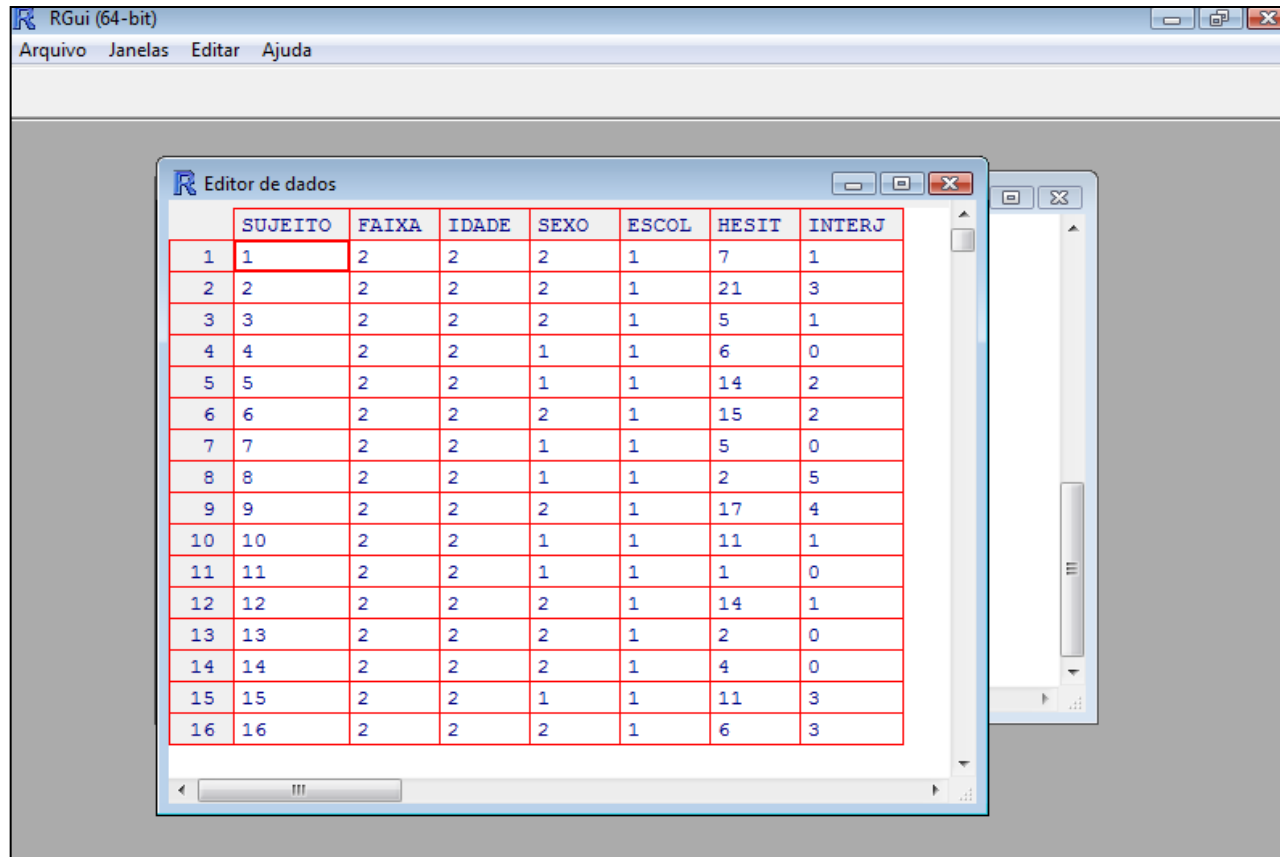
RGui (64-bit)

Arquivo Janelas Editar Ajuda

Editor de dados

| | SUJEITO | FAIXA | IDADE | SEXO | ESCOL | HESIT | INTERJ |
|---|---|---|---|---|---|---|---|
| 1 | 1 | 2 | 2 | 2 | 1 | 7 | 1 |
| 2 | 2 | 2 | 2 | 2 | 1 | 21 | 3 |
| 3 | 3 | 2 | 2 | 2 | 1 | 5 | 1 |
| 4 | 4 | 2 | 2 | 1 | 1 | 6 | 0 |
| 5 | 5 | 2 | 2 | 1 | 1 | 14 | 2 |
| 6 | 6 | 2 | 2 | 2 | 1 | 15 | 2 |
| 7 | 7 | 2 | 2 | 1 | 1 | 5 | 0 |
| 8 | 8 | 2 | 2 | 1 | 1 | 2 | 5 |
| 9 | 9 | 2 | 2 | 2 | 1 | 17 | 4 |
| 10 | 10 | 2 | 2 | 1 | 1 | 11 | 1 |
| 11 | 11 | 2 | 2 | 1 | 1 | 1 | 0 |
| 12 | 12 | 2 | 2 | 2 | 1 | 14 | 1 |
| 13 | 13 | 2 | 2 | 2 | 1 | 2 | 0 |
| 14 | 14 | 2 | 2 | 2 | 1 | 4 | 0 |
| 15 | 15 | 2 | 2 | 1 | 1 | 11 | 3 |
| 16 | 16 | 2 | 2 | 2 | 1 | 6 | 3 |